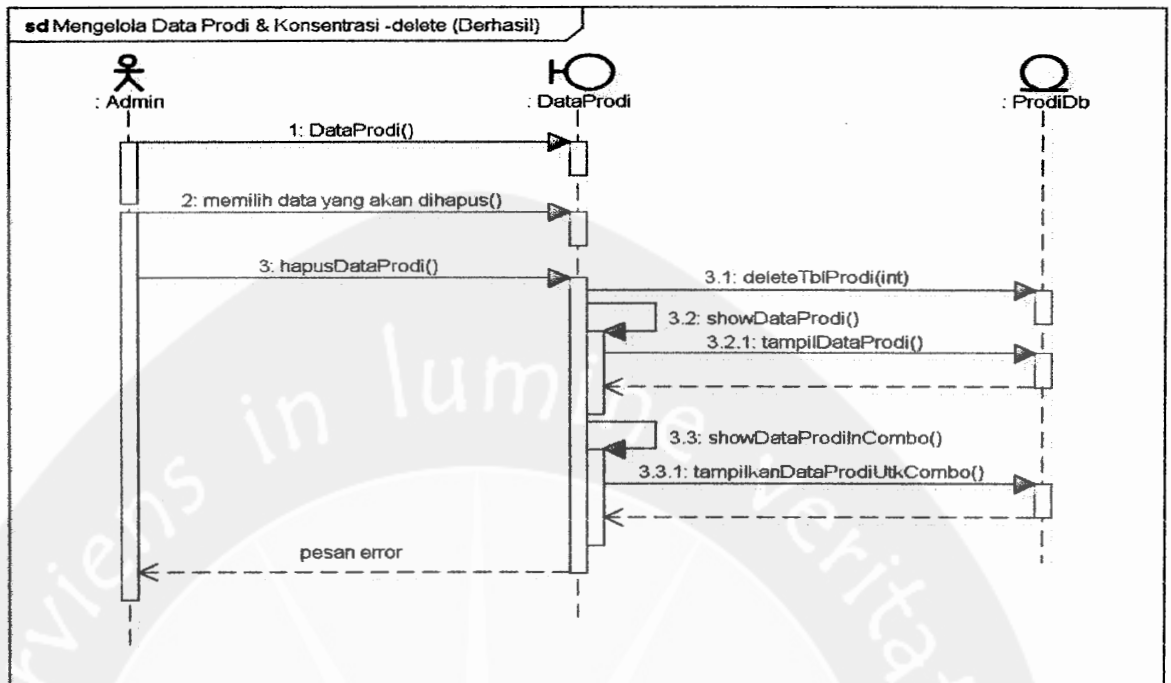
sd Mengelola Data Prodi & Konsentrasi -delete (Berhasil)

: Admin

: DataProdi

: ProdiDb

1: DataProdi()

2: memilih data yang akan dihapus()

3: hapusDataProdi()

3.1: deleteTblProdi(int)

3.2: showDataProdi()

3.2.1: tampilDataProdi()

3.3: showDataProdiInCombo()

3.3.1: tampilkanDataProdiUtkCombo()

pesan error

rviens in lumine veritas